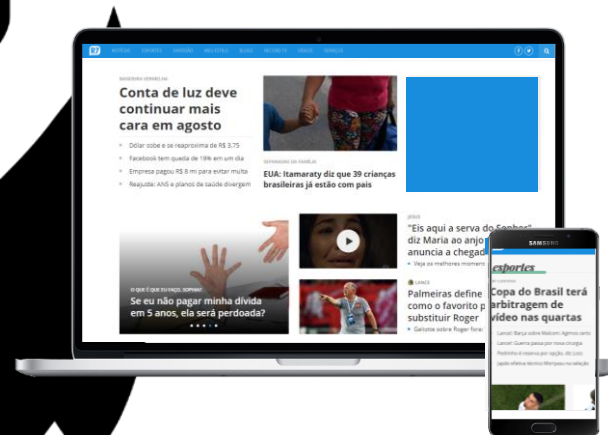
BANDEIRA VERMELHA

Conta de luz deve continuar mais cara em agosto

Dólar sobe e se reaproxima de R$ 3,75

Facebook tem queda de 19% em um dia

Empresa pagou R$ 8 mi para evitar multa

Reajuste: ANS e planos de saúde divergem

SEPARADOS DA FAMÍLIA

EUA: Itamaraty diz que 39 crianças brasileiras já estão com pais

O QUE É QUE EU FAÇO, SOPHIA?

Se eu não pagar minha dívida em 5 anos, ela será perdoada?

"Eis aqui a serva do Senhor" diz Maria ao anjo anuncia a chegada

Veja as melhores momentos

Palmeiras define como o favorito para substituir Roger

Galiotte sobre Roger fora

SAMSUNG

esportes

Copa do Brasil terá arbitragem de vídeo nas quartas